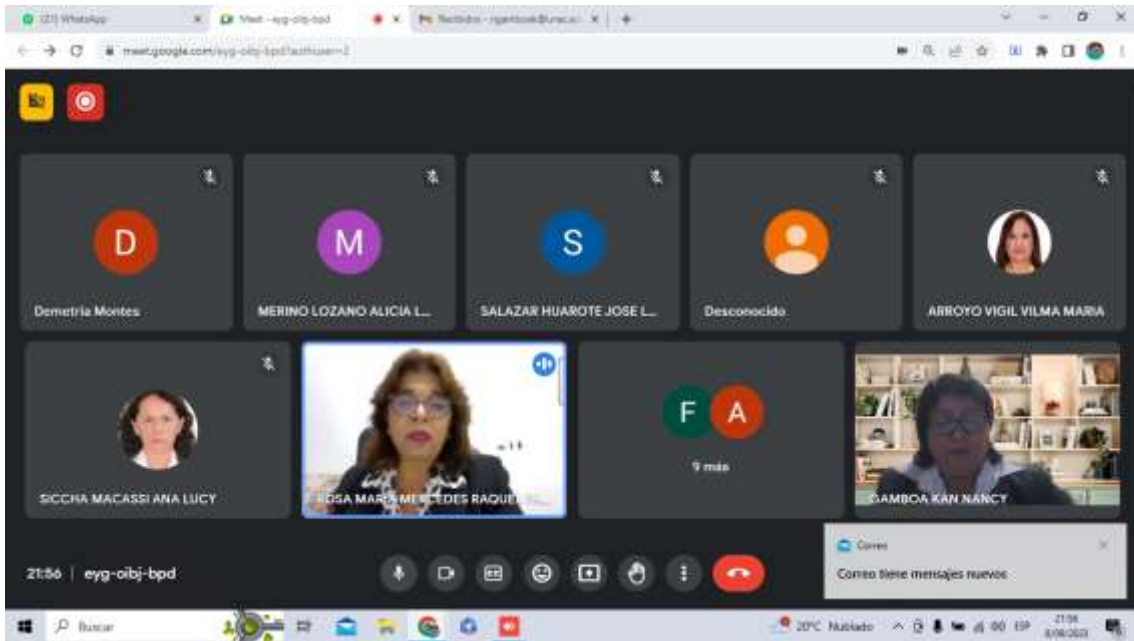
(21) WhatsApp
Meet - eyg-oibj-bpd
Recibidos - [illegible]
meet.google.com/eyg-oibj-bpd?authuser=2

D
Demetria Montes
M
MERINO LOZANO ALICIA L...
S
SALAZAR HUAROTE JOSE L...
Desconocido
ARROYO VIGIL VILMA MARIA
SICCHA MACASSI ANA LUCY
ROSA MARIA MERCEDES RAQUEL
F A
9 más
GAMBOA KAN NANCY

21:56 | eyg-oibj-bpd

Correo
Correo tiene mensajes nuevos

Buscar
20°C Nublado
ESP
21:56
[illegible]